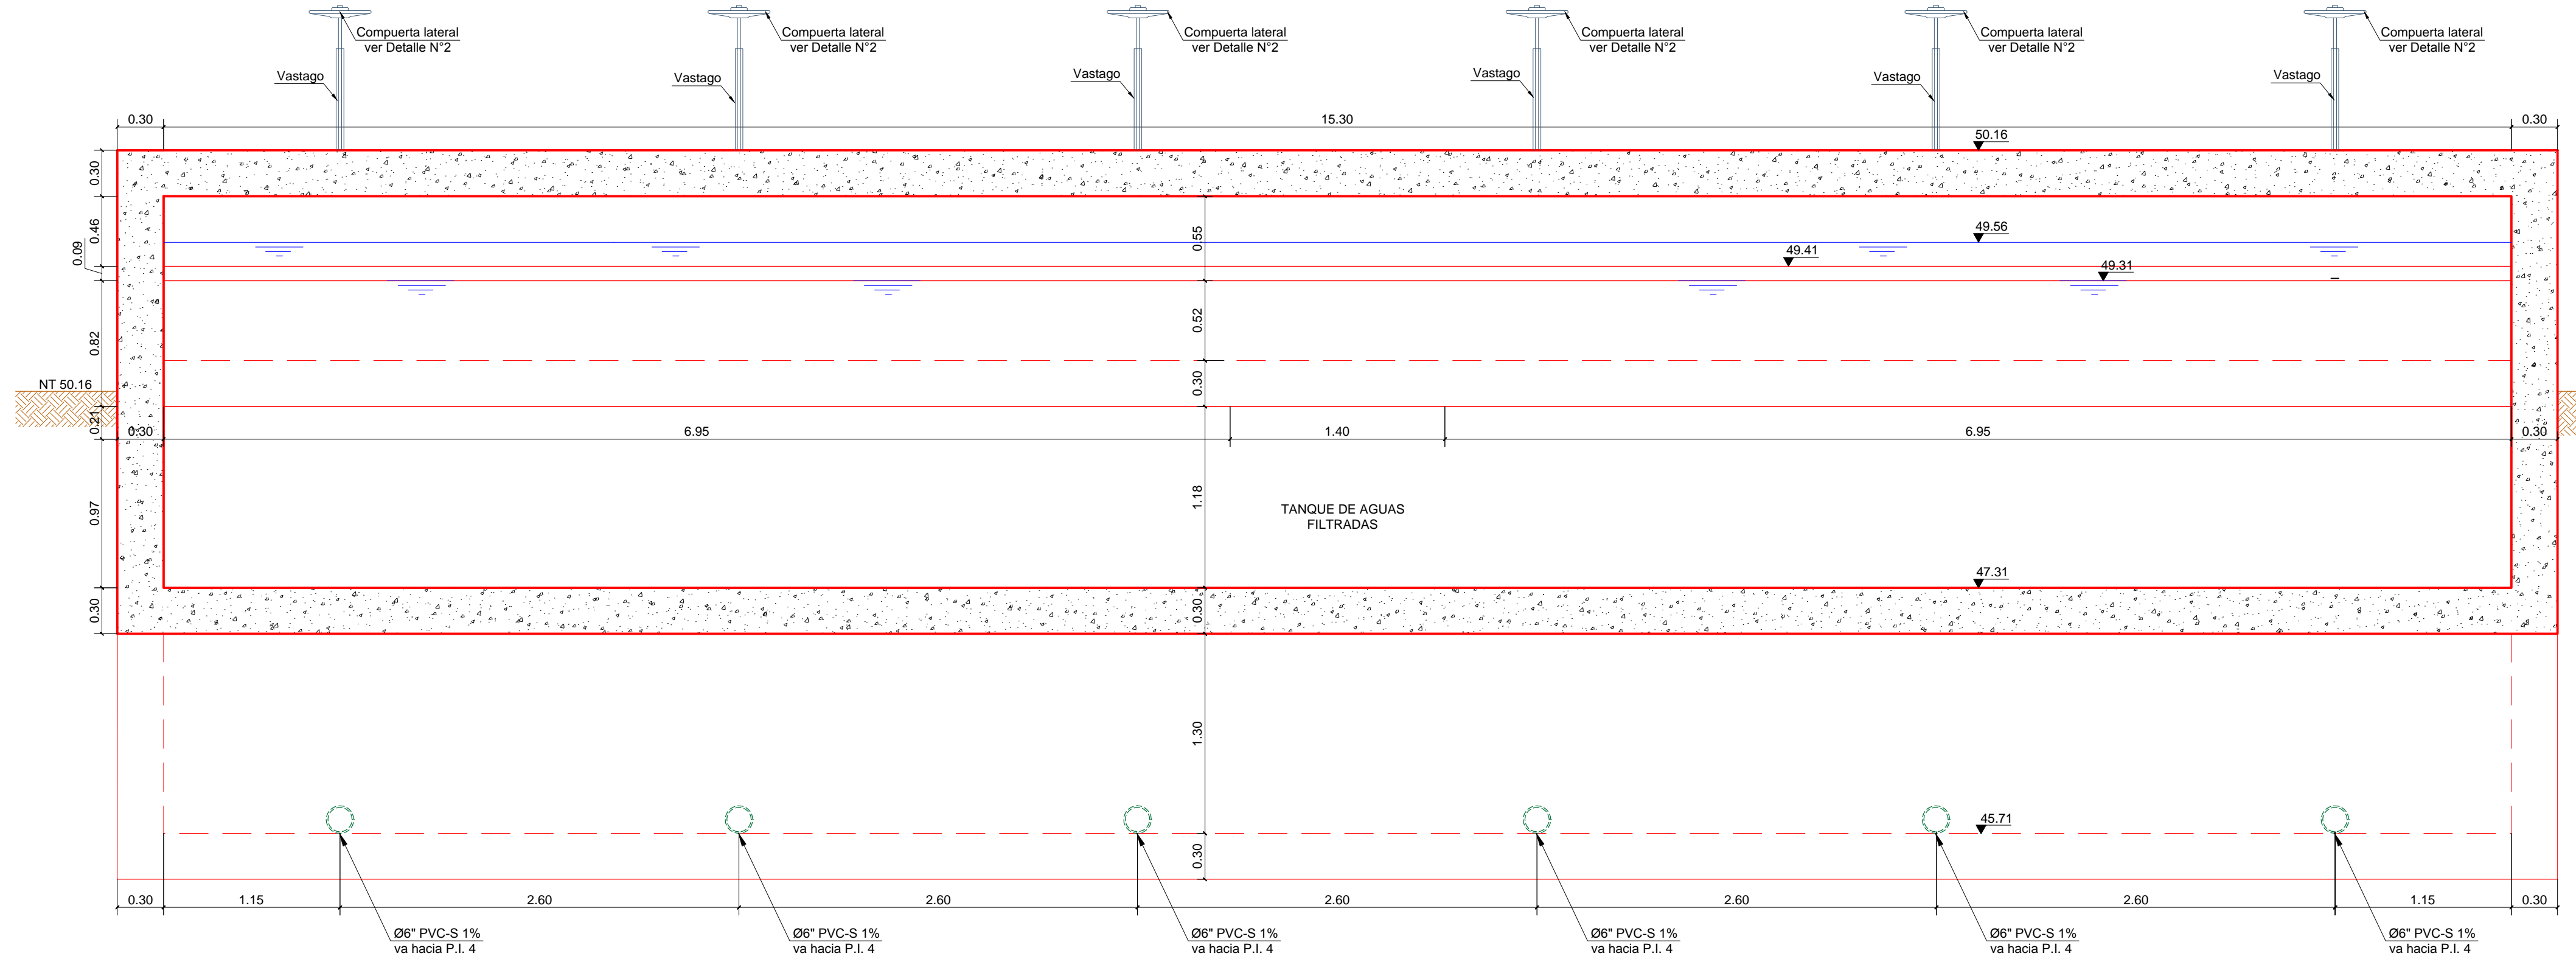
Compuerta lateral
ver Detalle N°2

Compuerta lateral
ver Detalle N°2

Compuerta lateral
ver Detalle N°2

Compuerta lateral
ver Detalle N°2

Compuerta lateral
ver Detalle N°2

Compuerta lateral
ver Detalle N°2

Vastago
Vastago
Vastago
Vastago
Vastago
Vastago

0.30
15.30
0.30
50.16

0.30
0.46
0.09
0.55
49.56
49.41
49.31
0.52
0.82
NT 50.16
0.30
0.21
0.30
6.95
1.40
6.95
0.30
0.97
1.18
TANQUE DE AGUAS
FILTRADAS
47.31
0.30
0.30
1.30
45.71
0.30

0.30
1.15
2.60
2.60
2.60
2.60
2.60
1.15
0.30

Ø6" PVC-S 1%
va hacia P.I. 4

Ø6" PVC-S 1%
va hacia P.I. 4

Ø6" PVC-S 1%
va hacia P.I. 4

Ø6" PVC-S 1%
va hacia P.I. 4

Ø6" PVC-S 1%
va hacia P.I. 4

Ø6" PVC-S 1%
va hacia P.I. 4